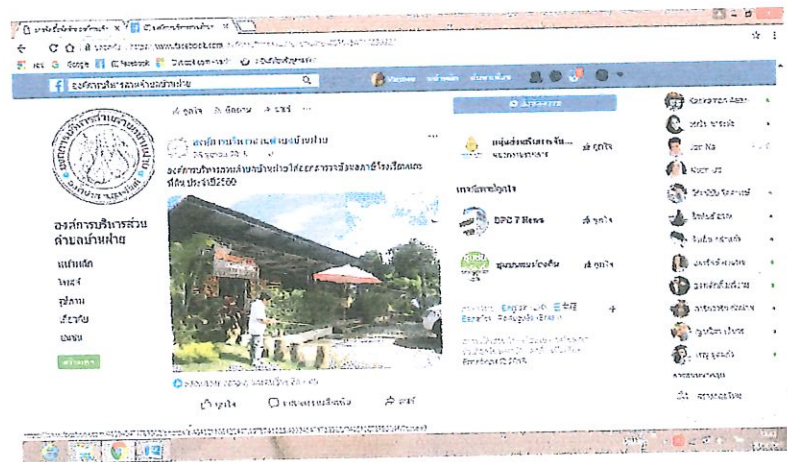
องค์การบริหารส่วนตำบลบ้านฝาย

องค์การบริหารส่วนตำบลบ้านฝาย

หน้าหลัก
โพสต์
รูปภาพ
เกี่ยวกับ
เพจ

องค์การบริหารส่วนตำบลบ้านฝาย
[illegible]

องค์การบริหารส่วนตำบลบ้านฝายจัดการจัดซื้ออาหารกลางวันโรงเรียน ประจำปี 2560

ถูกใจ
แสดงความคิดเห็น
แชร์

DPC 7 News
ถูกใจ

ถูกใจ

English (US) · Español · Português (Brasil) · English

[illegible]